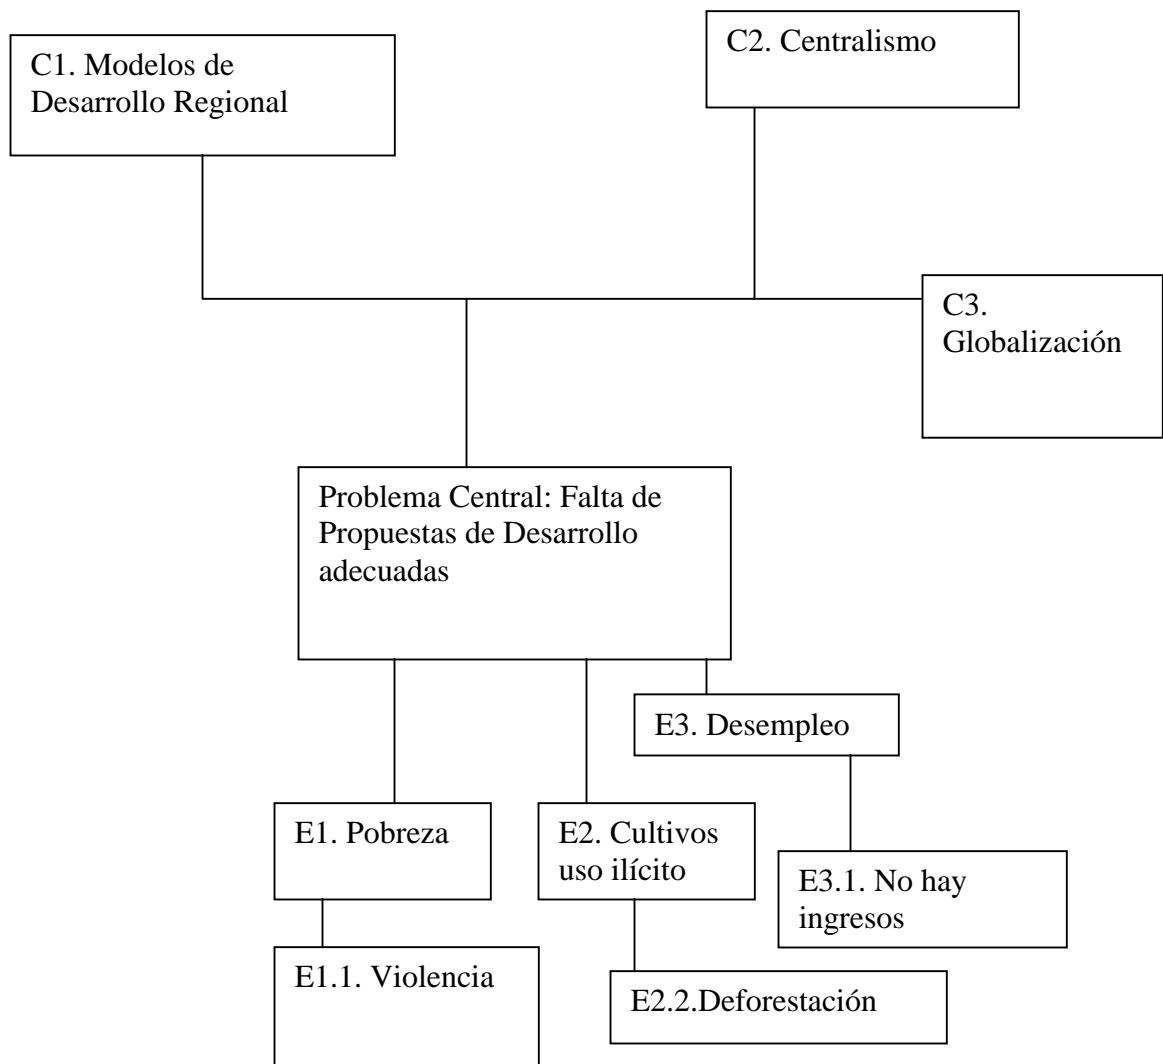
C1. Modelos de Desarrollo Regional

C2. Centralismo

C3. Globalización

Problema Central: Falta de Propuestas de Desarrollo adecuadas

E3. Desempleo

E1. Pobreza

E2. Cultivos uso ilícito

E3.1. No hay ingresos

E1.1. Violencia

E2.2.Deforestación